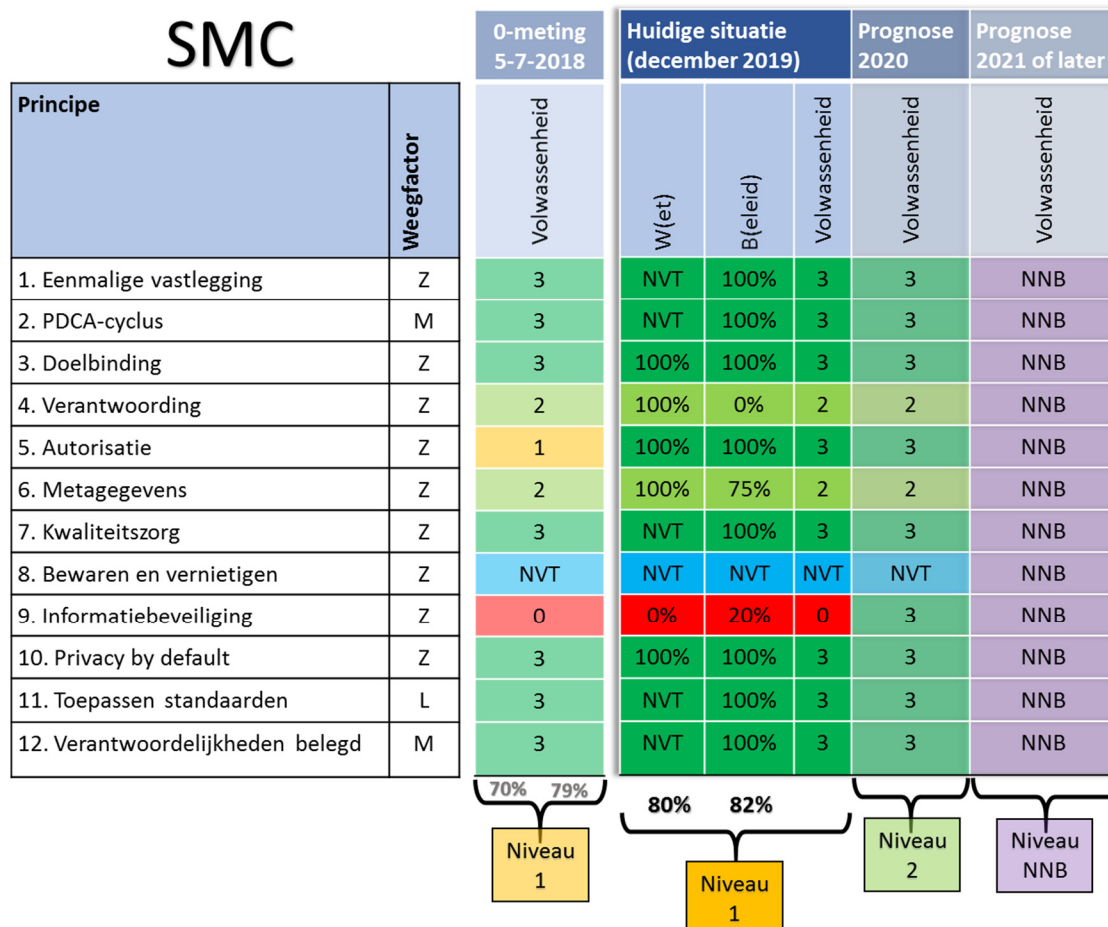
SMC

| Principe | Weegfactor | 0-meting 5-7-2018: Volwassenheid | Huidige situatie (december 2019): W(et) | B(eleid) | Volwassenheid | Prognose 2020: Volwassenheid | Prognose 2021 of later: Volwassenheid |
|---|---|---|---|---|---|---|---|
| 1. Eenmalige vastlegging | Z | 3 | NVT | 100% | 3 | 3 | NNB |
| 2. PDCA-cyclus | M | 3 | NVT | 100% | 3 | 3 | NNB |
| 3. Doelbinding | Z | 3 | 100% | 100% | 3 | 3 | NNB |
| 4. Verantwoording | Z | 2 | 100% | 0% | 2 | 2 | NNB |
| 5. Autorisatie | Z | 1 | 100% | 100% | 3 | 3 | NNB |
| 6. Metagegevens | Z | 2 | 100% | 75% | 2 | 2 | NNB |
| 7. Kwaliteitszorg | Z | 3 | NVT | 100% | 3 | 3 | NNB |
| 8. Bewaren en vernietigen | Z | NVT | NVT | NVT | NVT | NVT | NNB |
| 9. Informatiebeveiliging | Z | 0 | 0% | 20% | 0 | 3 | NNB |
| 10. Privacy by default | Z | 3 | 100% | 100% | 3 | 3 | NNB |
| 11. Toepassen standaarden | L | 3 | NVT | 100% | 3 | 3 | NNB |
| 12. Verantwoordelijkheden belegd | M | 3 | NVT | 100% | 3 | 3 | NNB |

70% 79%
Niveau 1

80% 82%
Niveau 1

Niveau 2

Niveau NNB